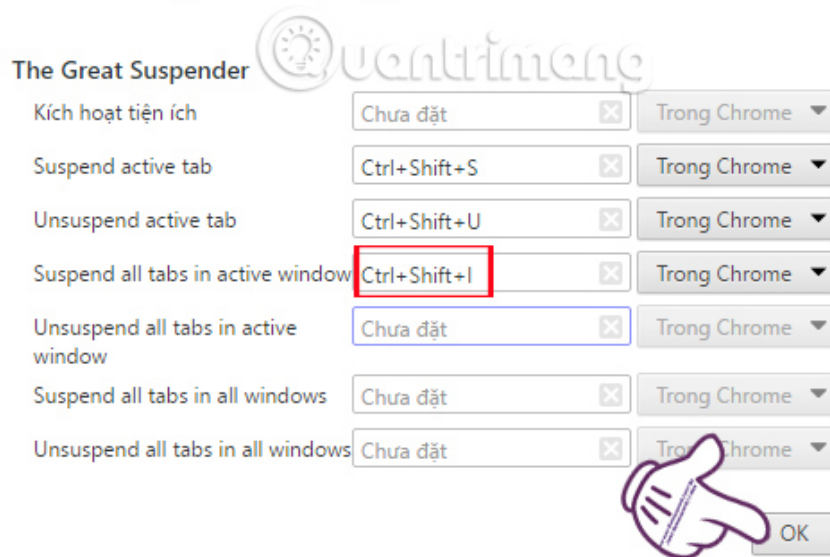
The Great Suspender

| | | |
|---|---|---|
| Kích hoạt tiện ích | Chưa đặt | Trong Chrome |
| Suspend active tab | Ctrl+Shift+S | Trong Chrome |
| Unsuspend active tab | Ctrl+Shift+U | Trong Chrome |
| Suspend all tabs in active window | Ctrl+Shift+I | Trong Chrome |
| Unsuspend all tabs in active window | Chưa đặt | Trong Chrome |
| Suspend all tabs in all windows | Chưa đặt | Trong Chrome |
| Unsuspend all tabs in all windows | Chưa đặt | Tro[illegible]hrome |

OK

Quantrimang